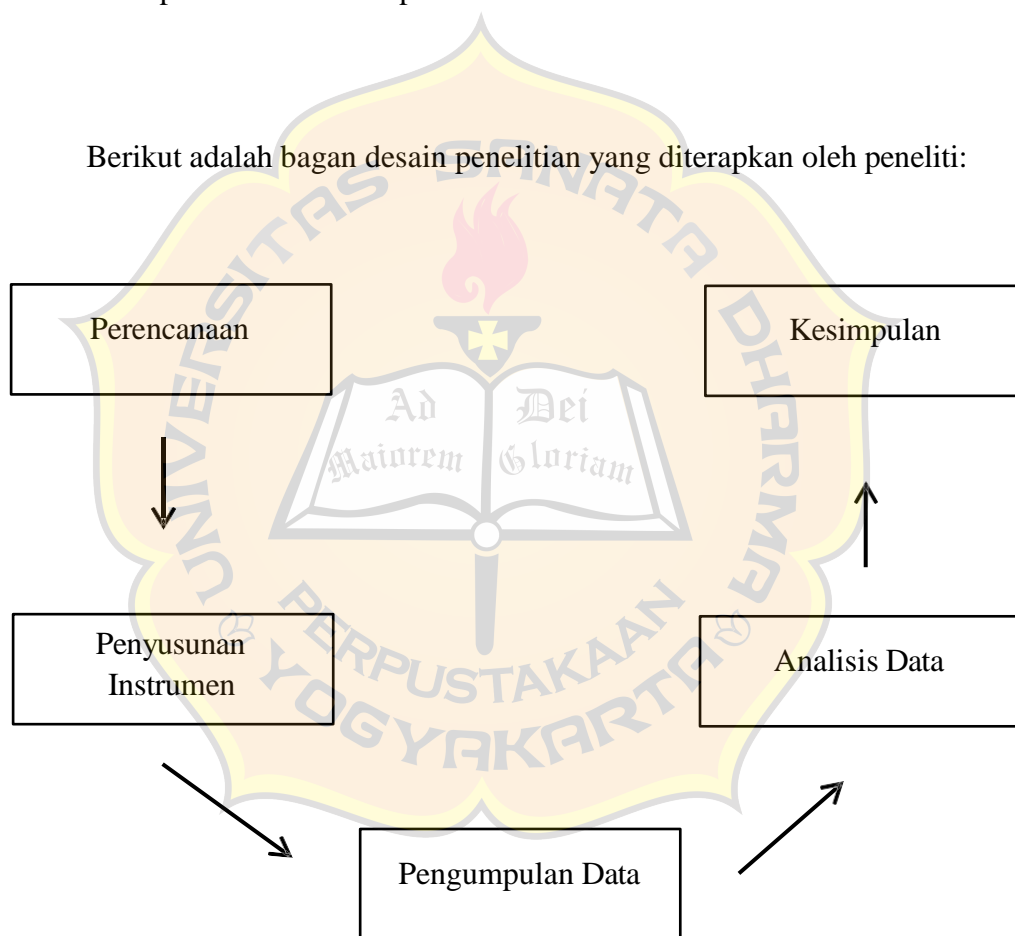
Berikut adalah bagan desain penelitian yang diterapkan oleh peneliti:

Perencanaan

Kesimpulan

Ad Dei Maiorem Gloriam

UNIVERSITAS SANATA DHARMA

PERPUSTAKAAN

YOGYAKARTA

Penyusunan Instrumen

Analisis Data

Pengumpulan Data